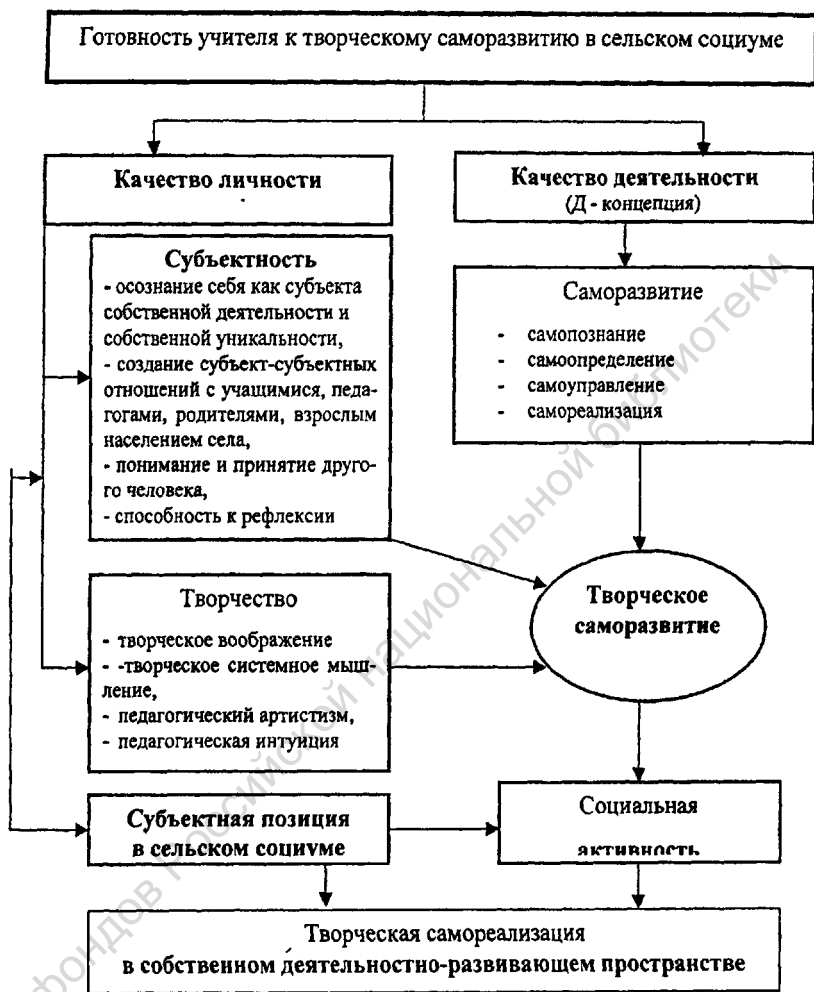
Готовность учителя к творческому саморазвитию в сельском социуме

Качество личности

Качество деятельности
(Д - концепция)

Субъектность
- осознание себя как субъекта собственной деятельности и собственной уникальности,
- создание субъект-субъектных отношений с учащимися, педагогами, родителями, взрослым населением села,
- понимание и принятие другого человека,
- способность к рефлексии

Саморазвитие
- самопознание
- самоопределение
- самоуправление
- самореализация

Творчество
- творческое воображение
- -творческое системное мышление,
- педагогический артистизм,
- педагогическая интуиция

Творческое саморазвитие

Субъектная позиция в сельском социуме

Социальная активность

Творческая самореализация
в собственном деятельностно-развивающем пространстве

фондов Российской национальной библиотеки